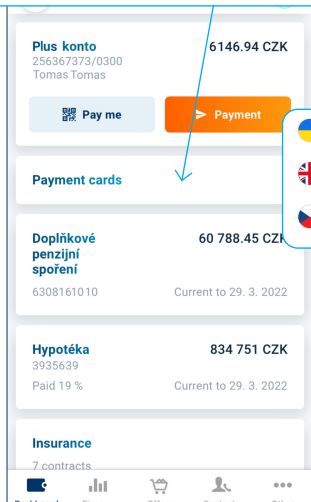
Plus konto
256367373/0300
Tomas Tomas
6146.94 CZK

Pay me
Payment

Payment cards

Doplňkové penzijní spoření
60 788.45 CZK
6308161010
Current to 29. 3. 2022

Hypotéka
834 751 CZK
3935639
Paid 19 %
Current to 29. 3. 2022

Insurance
7 contracts